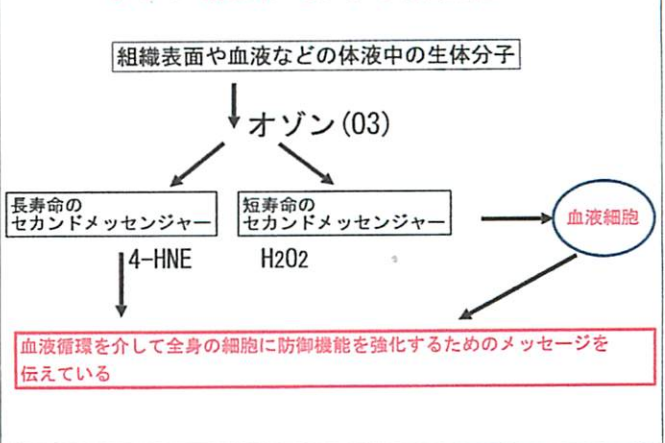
組織表面や血液などの体液中の生体分子

オゾン(03)

長寿命の
セカンドメッセンジャー

4-HNE

短寿命の
セカンドメッセンジャー

H2O2

血液細胞

血液循環を介して全身の細胞に防御機能を強化するためのメッセージを伝えている